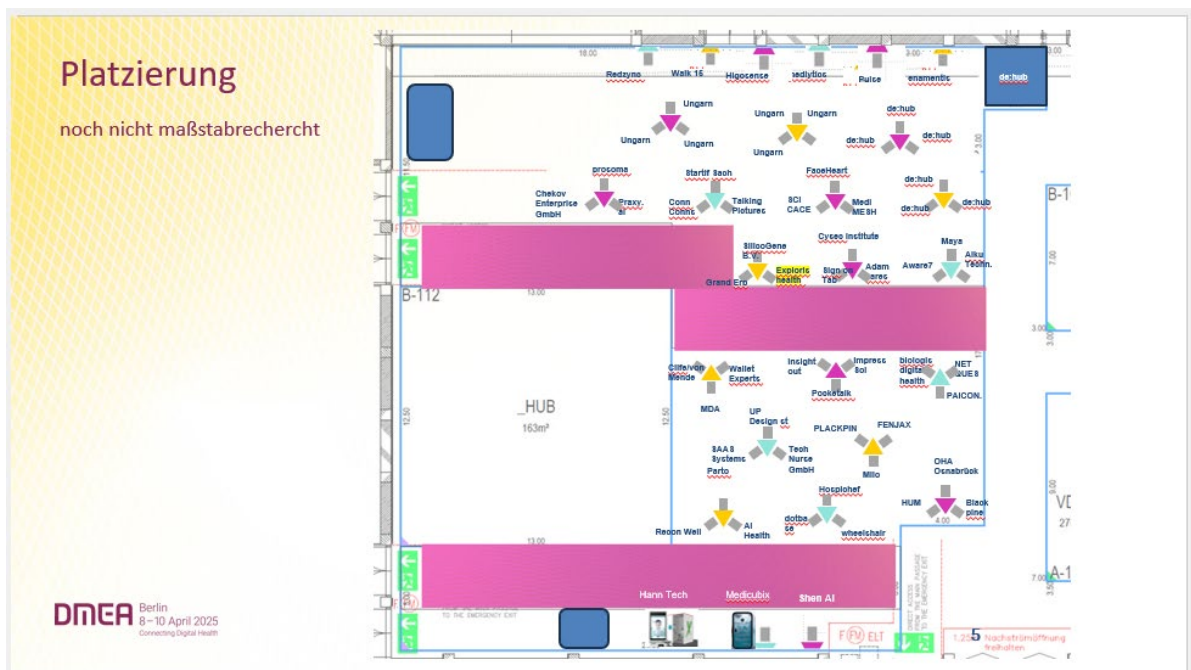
Platzierung

noch nicht maßstabrechercht

DMEA Berlin 8 – 10 April 2025 Connecting Digital Health

Redzyno
Walk 15
Higosense
ediylloc
Pulse
enamentic
de:hub

Ungarn
Ungarn
Ungarn
Ungarn
Ungarn
Ungarn
de:hub
de:hub
de:hub

prosoma
Chekov Enterprise GmbH
Praxy. ai
Startif Sach
Conn Comms
Talking Pictures
FaceHeart
SCI CACE
Medi MESH
de:hub
de:hub
de:hub

SillooGene B.V.
Exploris health
Grand Ero
Cyseo Institute
Signo Tab
Adam ares
Maya
Aware7
Alku Techn.

B-112
13.00
13.00

Cliffe/von Mende
Wallet Experts
MDA
Insight out
Impress Sol
Pookatalk
biologis digital health
NET QUES
PAICON.

_HUB
163m²
12.50
12.50

UP Design st
SAAS Systems
Parto
Tech Nurse GmbH
PLACKPIN
FENJAX
Milo
OHA Osnabrück
HUM
Black pine
4.00

Recon Well
AI Health
dotba se
Hospichef
wheelshair

13.00
Hann Tech
Medicubix
Shen AI

B-1
7.00
3.00
3.00
VD
27
A-1
7.00
3.00
5
1.24
Nachströmöffnung freihalten